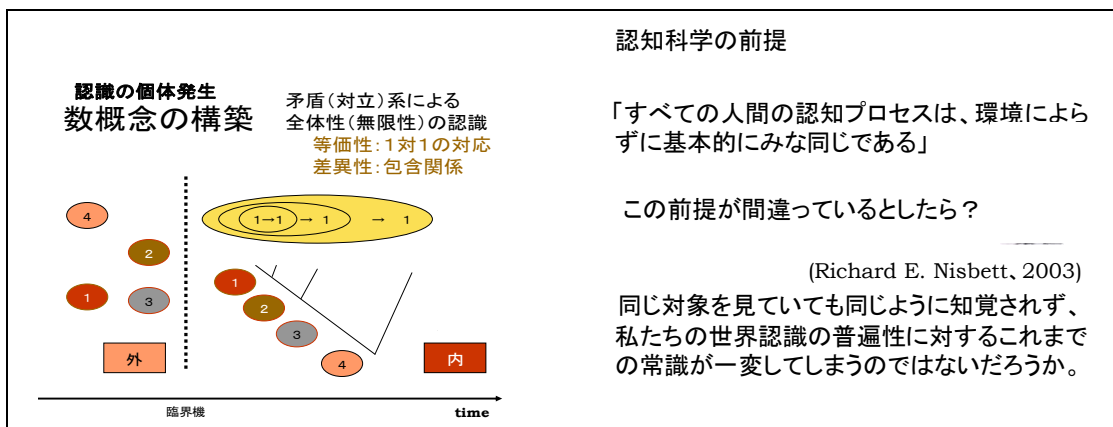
認識の個体発生
数概念の構築

矛盾（対立）系による
全体性（無限性）の認識
等価性：1対1の対応
差異性：包含関係

1→1 → 1 → 1

4
2
1
3

1
2
3
4

外
内

臨界機
time

認知科学の前提

「すべての人間の認知プロセスは、環境によらずに基本的にみな同じである」

この前提が間違っているとしたら？

(Richard E. Nisbett、2003)

同じ対象を見ていても同じように知覚されず、私たちの世界認識の普遍性に対するこれまでの常識が一変してしまうのではないだろうか。